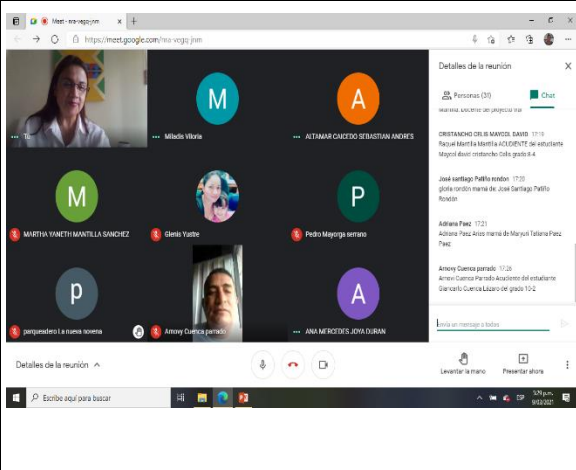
Meet - ara-vegq-jnm
https://meet.google.com/ara-vegq-jnm

Detalles de la reunión
Personas (31)
Chat

Mantilla, Docente del proyecto IRA

CRISTANCHO CELIS MAYCOL DAVID 17:19
Raquel Mantilla Mantilla ACUDIENTE del estudiante Maycol david cristancho Celis grado 8-4

José santiago Patiño rondon 17:20
gloria rondon mamá de: José Santiago Patiño Rondón

Adriana Paez 17:21
Adriana Paez Arias mamá de Maryuri Tatiana Paez Paez

Arnovy Cuenca parrado 17:26
Arnovy Cuenca Parrado Acudiente del estudiante Giancarlo Cuenca Lázaro del grado 10-2

Envía un mensaje a todos

Tú
Miladis Vitoria
ALTAMAR CAICEDO SEBASTIAN ANDRES
MARTHA YANETH MANTILLA SANCHEZ
Glenis Yastte
Pedro Mayorga serrano
parqueadero La nueva novena
Arnovy Cuenca parrado
ANA MERCEDES JOYA DURAN

Detalles de la reunión
Levantar la mano
Presentar ahora

Escribe aquí para buscar
ESP
5:29 p.m.
9/03/2021